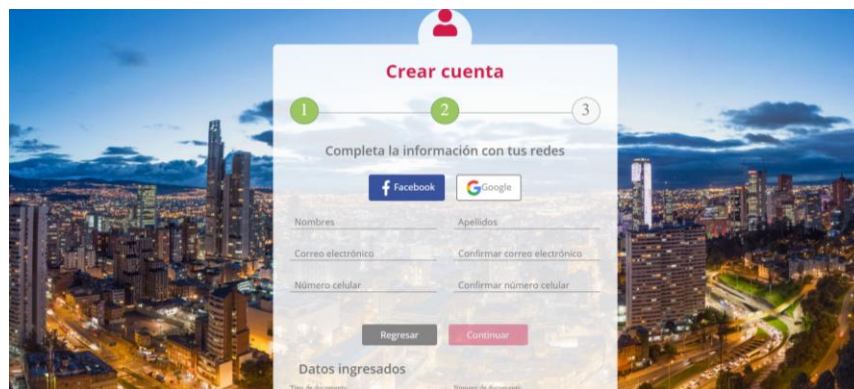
Crear cuenta

1
2
3

Completa la información con tus redes

Facebook
Google

Nombres
Apellidos
Correo electrónico
Confirmar correo electrónico
Número celular
Confirmar número celular

Regresar
Continuar

Datos ingresados

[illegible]
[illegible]